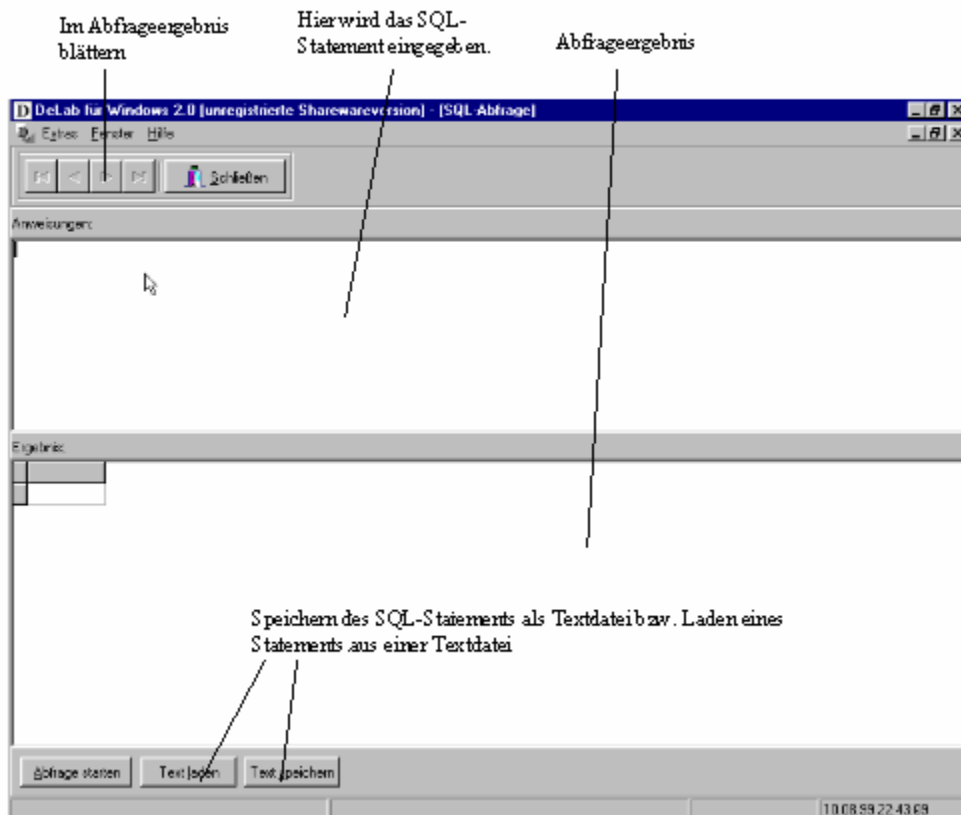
Im Abfrageergebnis blättern

Hierwird das SQL-Statement eingegeben.

Abfrageergebnis

DeLab für Windows 2.0 [unregistrierte Sharewareversion] - [SQL-Abfrage]

Extras Fenster Hilfe

Schließen

Anweisungen:

Ergebnis:

Speichern des SQL-Statements als Textdatei bzw. Laden eines Statements aus einer Textdatei

Abfrage starten

Text laden

Text speichern

10.08.99 22:43:59